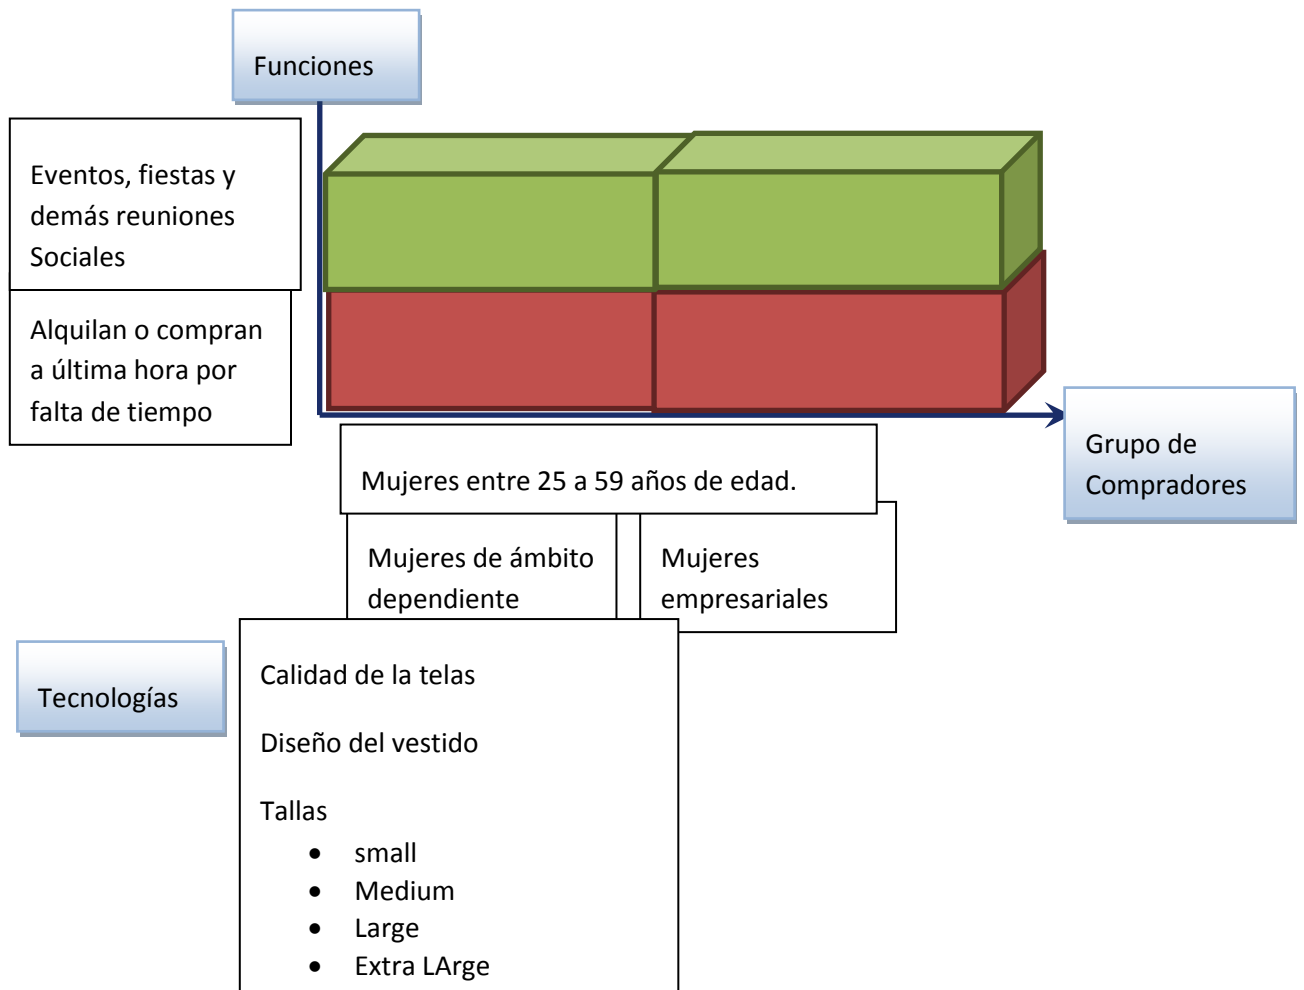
Funciones

Eventos, fiestas y demás reuniones Sociales

Alquilan o compran a última hora por falta de tiempo

Grupo de Compradores

Mujeres entre 25 a 59 años de edad.

Mujeres de ámbito dependiente

Mujeres empresariales

Tecnologías

Calidad de la telas

Diseño del vestido

Tallas
- small
- Medium
- Large
- Extra LArge